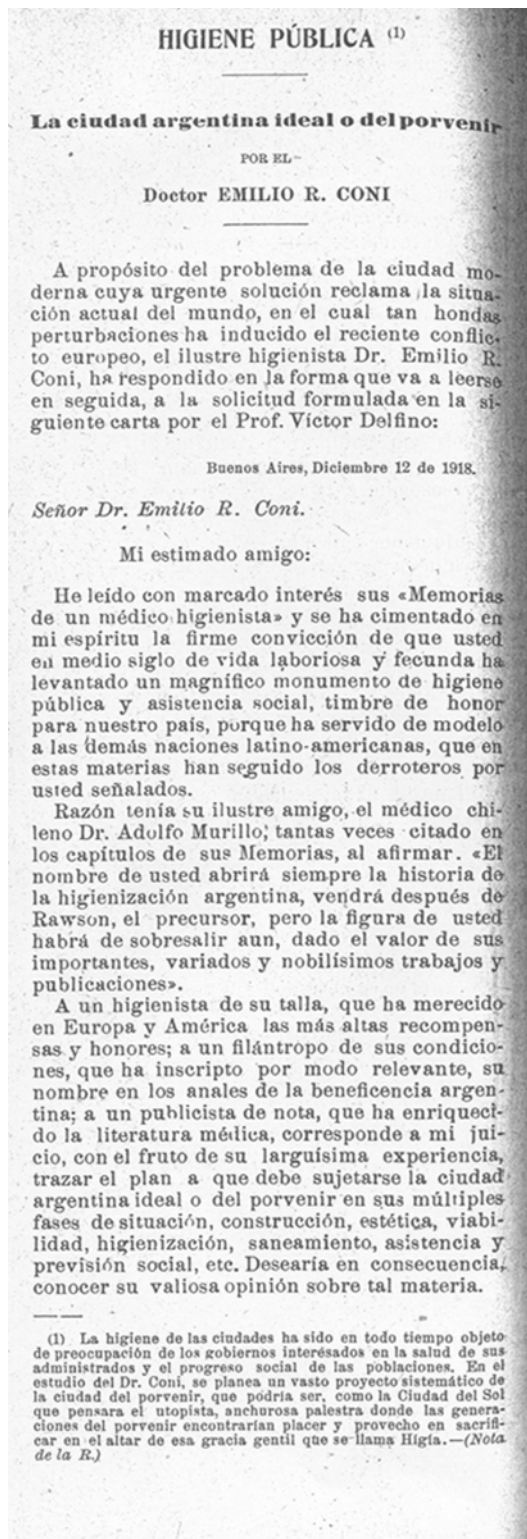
HIGIENE PÚBLICA (1)

La ciudad argentina ideal o del porvenir

POR EL

Doctor EMILIO R. CONI

A propósito del problema de la ciudad moderna cuya urgente solución reclama la situación actual del mundo, en el cual tan hondas perturbaciones ha inducido el reciente conflicto europeo, el ilustre higienista Dr. Emilio R. Coni, ha respondido en la forma que va a leerse en seguida, a la solicitud formulada en la siguiente carta por el Prof. Víctor Delfino:

Buenos Aires, Diciembre 12 de 1918.

Señor Dr. Emilio R. Coni.

Mi estimado amigo:

He leído con marcado interés sus «Memorias de un médico higienista» y se ha cimentado en mi espíritu la firme convicción de que usted en medio siglo de vida laboriosa y fecunda ha levantado un magnífico monumento de higiene pública y asistencia social, timbre de honor para nuestro país, porque ha servido de modelo a las demás naciones latino-americanas, que en estas materias han seguido los derroteros por usted señalados.

Razón tenía su ilustre amigo, el médico chileno Dr. Adolfo Murillo, tantas veces citado en los capítulos de sus Memorias, al afirmar. «El nombre de usted abrirá siempre la historia de la higienización argentina, vendrá después de Rawson, el precursor, pero la figura de usted habrá de sobresalir aun, dado el valor de sus importantes, variados y nobilísimos trabajos y publicaciones».

A un higienista de su talla, que ha merecido en Europa y América las más altas recompensas y honores; a un filántropo de sus condiciones, que ha inscripto por modo relevante, su nombre en los anales de la beneficencia argentina; a un publicista de nota, que ha enriquecido la literatura médica, corresponde a mi juicio, con el fruto de su larguísima experiencia, trazar el plan a que debe sujetarse la ciudad argentina ideal o del porvenir en sus múltiples fases de situación, construcción, estética, viabilidad, higienización, saneamiento, asistencia y previsión social, etc. Desearía en consecuencia, conocer su valiosa opinión sobre tal materia.

(1) La higiene de las ciudades ha sido en todo tiempo objeto de preocupación de los gobiernos interesados en la salud de sus administrados y el progreso social de las poblaciones. En el estudio del Dr. Coni, se planea un vasto proyecto sistemático de la ciudad del porvenir, que podría ser, como la Ciudad del Sol que pensara el utopista, anchurosa palestra donde las generaciones del porvenir encontrarían placer y provecho en sacrificar en el altar de esa gracia gentil que se llama Higia.—(Nota de la R.)